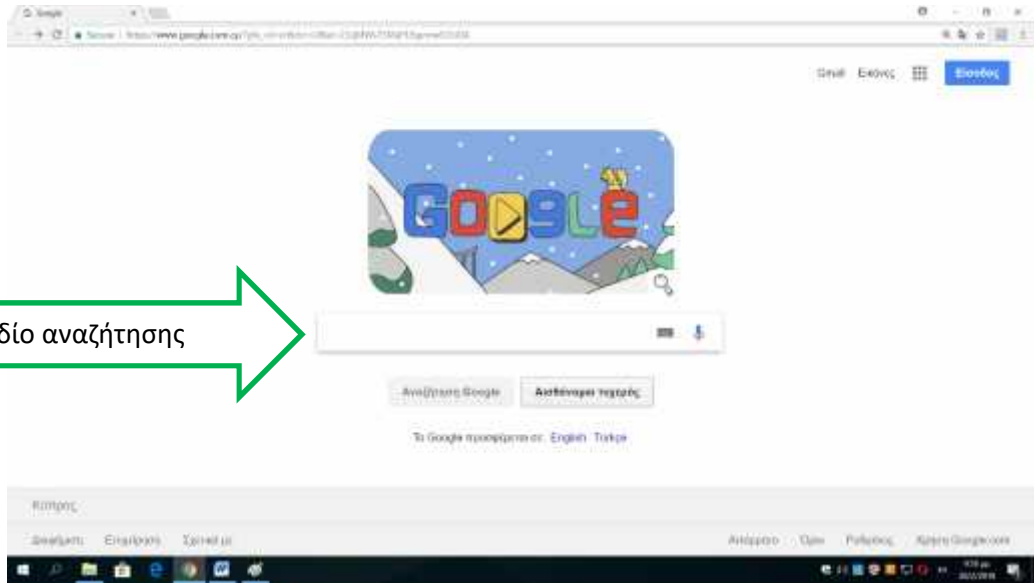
Google

Secure | https://www.google.com.cy/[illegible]

Gmail Εικόνες Είσοδος

Google

δίο αναζήτησης

Αναζήτηση Google Αισθάνομαι τυχερός

Το Google προσφέρεται σε: English Türkçe

Κύπρος

Διαφήμιση Επιχείρηση Σχετικά με

Απόρρητο Όροι Ρυθμίσεις Χρήση Google.com